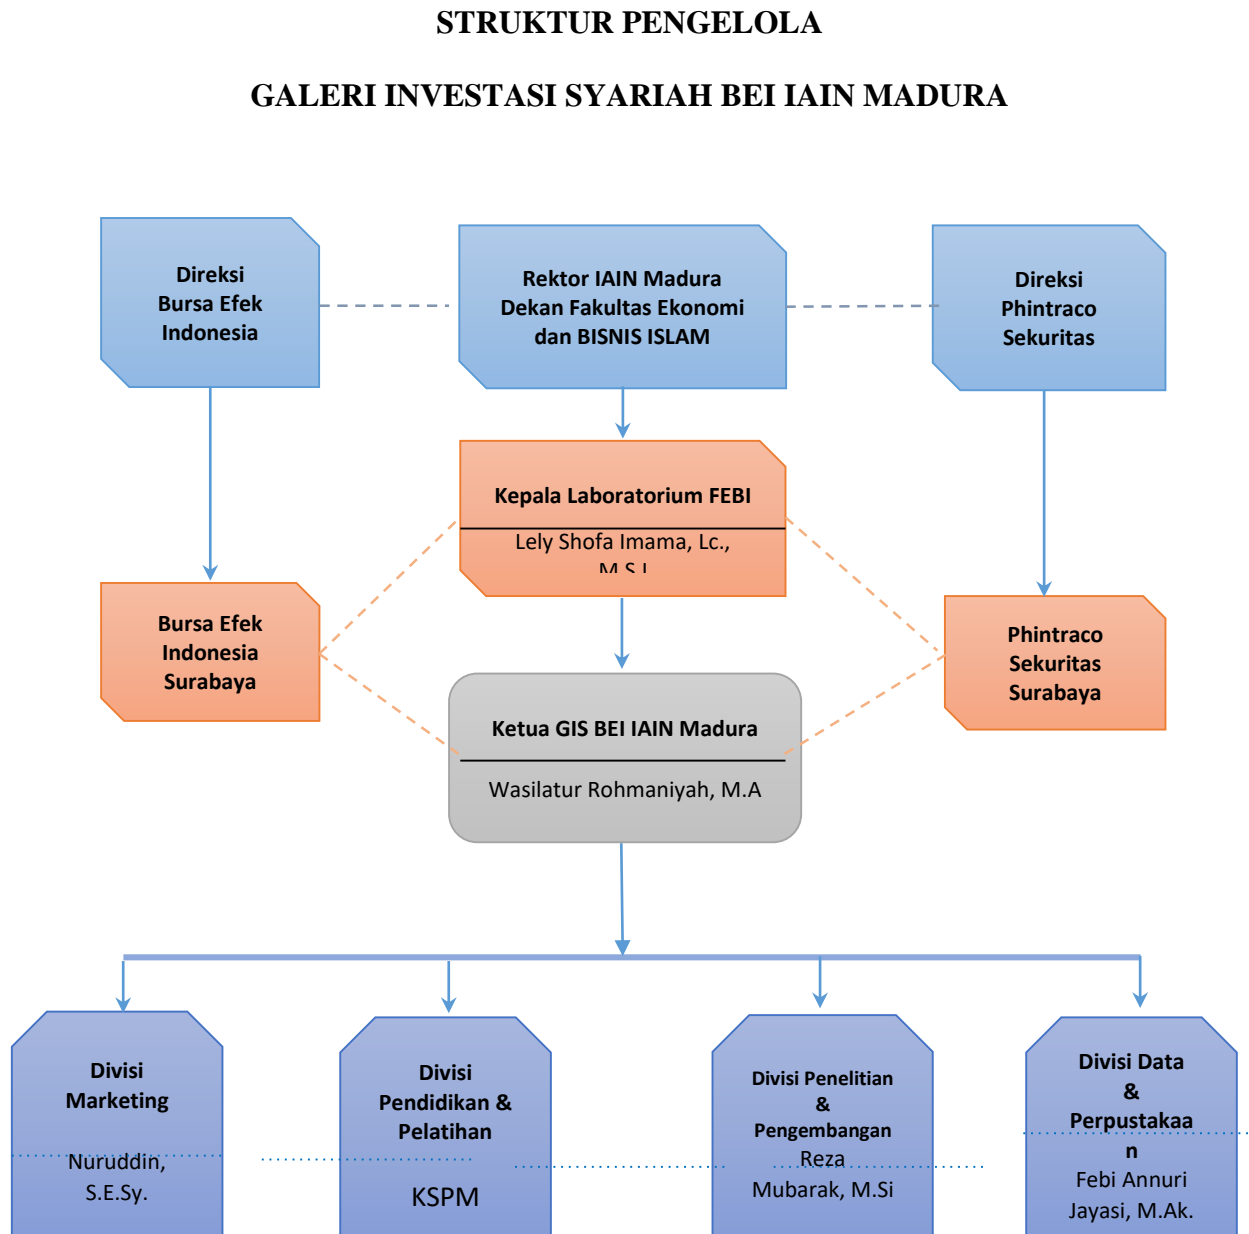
STRUKTUR PENGELOLA

GALERI INVESTASI SYARIAH BEI IAIN MADURA

Direksi Bursa Efek Indonesia

Rektor IAIN Madura Dekan Fakultas Ekonomi dan BISNIS ISLAM

Direksi Phintraco Sekuritas

Kepala Laboratorium FEBI

Lely Shofa Imama, Lc., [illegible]

Bursa Efek Indonesia Surabaya

Phintraco Sekuritas Surabaya

Ketua GIS BEI IAIN Madura

Wasilatur Rohmaniyah, M.A

Divisi Marketing

Nuruddin, S.E.Sy.

Divisi Pendidikan & Pelatihan

KSPM

Divisi Penelitian & Pengembangan

Reza Mubarak, M.Si

Divisi Data & Perpustakaa n

Febi Annuri Jayasi, M.Ak.